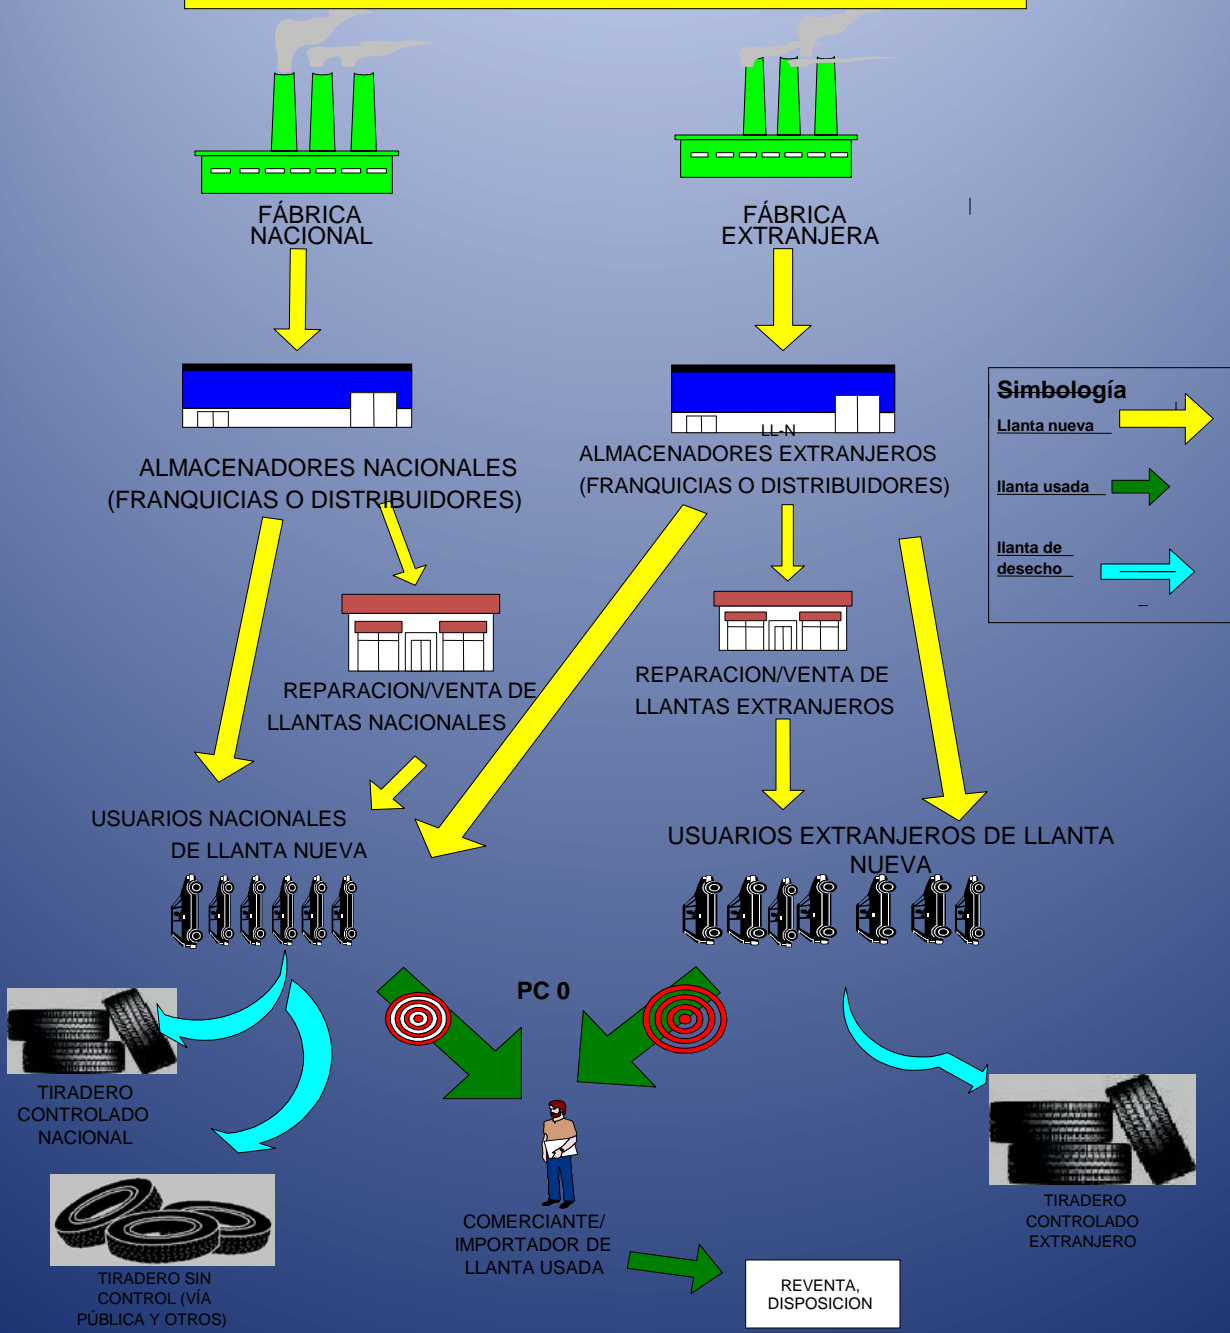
FÁBRICA NACIONAL

FÁBRICA EXTRANJERA

Simbología
Llanta nueva
llanta usada
llanta de desecho

ALMACENADORES NACIONALES (FRANQUICIAS O DISTRIBUIDORES)

LL-N
ALMACENADORES EXTRANJEROS (FRANQUICIAS O DISTRIBUIDORES)

REPARACION/VENTA DE LLANTAS NACIONALES

REPARACION/VENTA DE LLANTAS EXTRANJEROS

USUARIOS NACIONALES DE LLANTA NUEVA

USUARIOS EXTRANJEROS DE LLANTA NUEVA

PC 0

TIRADERO CONTROLADO NACIONAL

TIRADERO SIN CONTROL (VÍA PÚBLICA Y OTROS)

COMERCIANTE/ IMPORTADOR DE LLANTA USADA

REVENTA, DISPOSICION

TIRADERO CONTROLADO EXTRANJERO